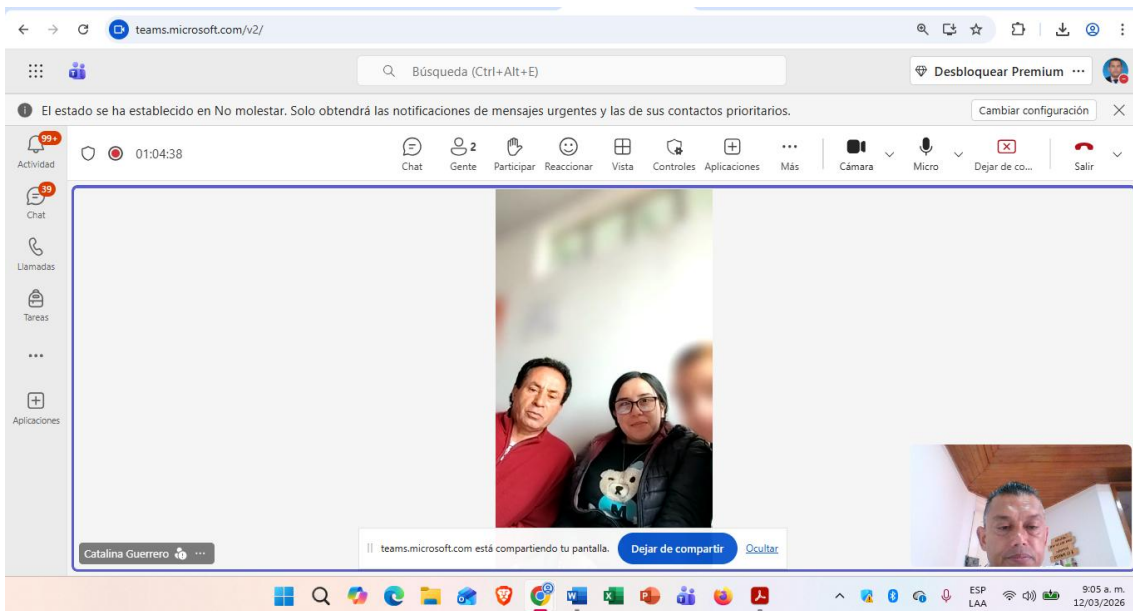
teams.microsoft.com/v2/

Búsqueda (Ctrl+Alt+E)

Desbloquear Premium ···

El estado se ha establecido en No molestar. Solo obtendrá las notificaciones de mensajes urgentes y las de sus contactos prioritarios.

Cambiar configuración

99+
Actividad

39
Chat

Llamadas

Tareas

···

Aplicaciones

01:04:38

Chat

2
Gente

Participar

Reaccionar

Vista

Controles

Aplicaciones

···
Más

Cámara

Micro

Dejar de co...

Salir

Catalina Guerrero ···

teams.microsoft.com está compartiendo tu pantalla.

Dejar de compartir

Ocultar

ESP
LAA

9:05 a. m.
12/03/2026